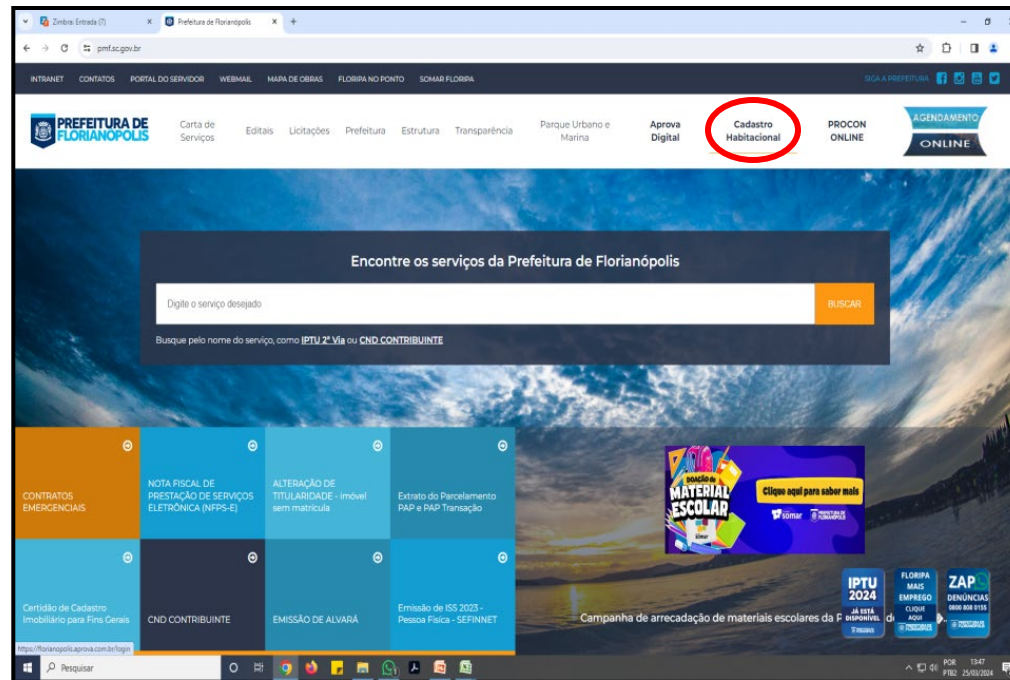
Zimbra: Entrada (7)
Prefeitura de Florianópolis
pmf.sc.gov.br

INTRANET CONTATOS PORTAL DO SERVIDOR WEBMAIL MAPA DE OBRAS FLORIPA NO PONTO SOMAR FLORIPA

SIGA A PREFEITURA

PREFEITURA DE FLORIANÓPOLIS

Carta de Serviços Editais Licitações Prefeitura Estrutura Transparência Parque Urbano e Marina Aprova Digital Cadastro Habitacional PROCON ONLINE AGENDAMENTO ONLINE

Encontre os serviços da Prefeitura de Florianópolis

Digite o serviço desejado

BUSCAR

Busque pelo nome do serviço, como IPTU 2ª Via ou CND CONTRIBUINTE

CONTRATOS EMERGENCIAIS

NOTA FISCAL DE PRESTAÇÃO DE SERVIÇOS ELETRÔNICA (NFPS-E)

ALTERAÇÃO DE TITULARIDADE - imóvel sem matrícula

Extrato do Parcelamento PAP e PAP Transação

DOAÇÃO de MATERIAL ESCOLAR

Clique aqui para saber mais

somar

Certidão de Cadastro Imobiliário para Fins Gerais

CND CONTRIBUINTE

EMISSÃO DE ALVARÁ

Emissão de ISS 2023 - Pessoa Física - SEFINNET

Campanha de arrecadação de materiais escolares da P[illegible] d

IPTU 2024 JÁ ESTÁ DISPONÍVEL

FLORIPA MAIS EMPREGO CLIQUE AQUI

ZAP DENÚNCIAS 0800 808 0155

https://florianopolis.aprova.com.br/login

Pesquisar

POR PTB2 13:47 25/03/2024